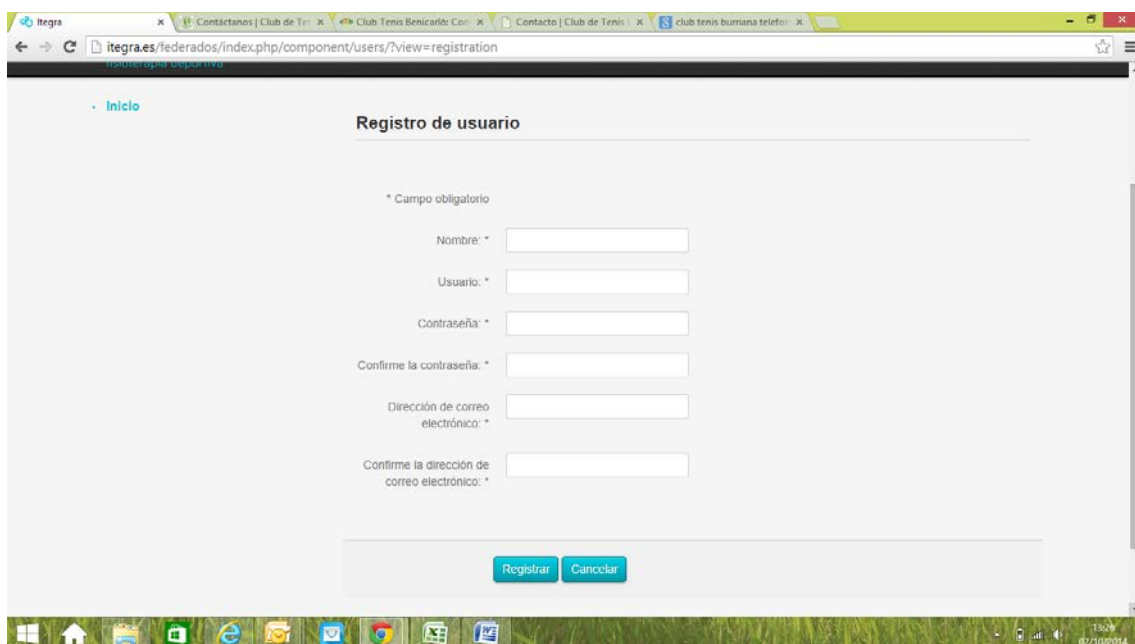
Itegra × Contáctanos | Club de Te × Club Tenis Benicarló: Co × Contacto | Club de Tenis × club tenis burriana telefo ×

itegra.es/federados/index.php/component/users/?view=registration

fisioterapia deportiva

· Inicio

Registro de usuario

* Campo obligatorio

Nombre: *

Usuario: *

Contraseña: *

Confirme la contraseña: *

Dirección de correo electrónico: *

Confirme la dirección de correo electrónico: *

Registrar Cancelar

13:29
02/10/2014